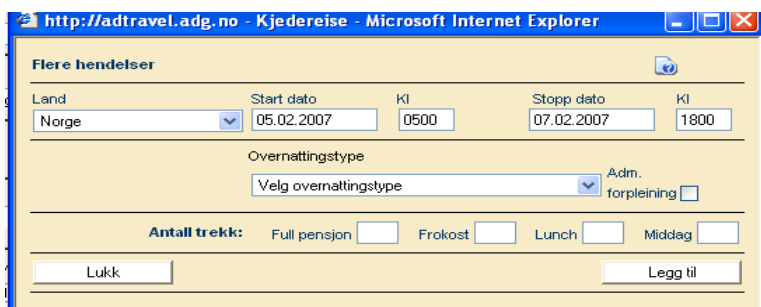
http://adtravel.adg.no - Kjedereise - Microsoft Internet Explorer

Flere hendelser

Land
Norge

Start dato
05.02.2007

Kl
0500

Stopp dato
07.02.2007

Kl
1800

Overnattingstype
Velg overnattingstype

Adm. forpleining

Antall trekk: Full pensjon Frokost Lunch Middag

Lukk

Legg til